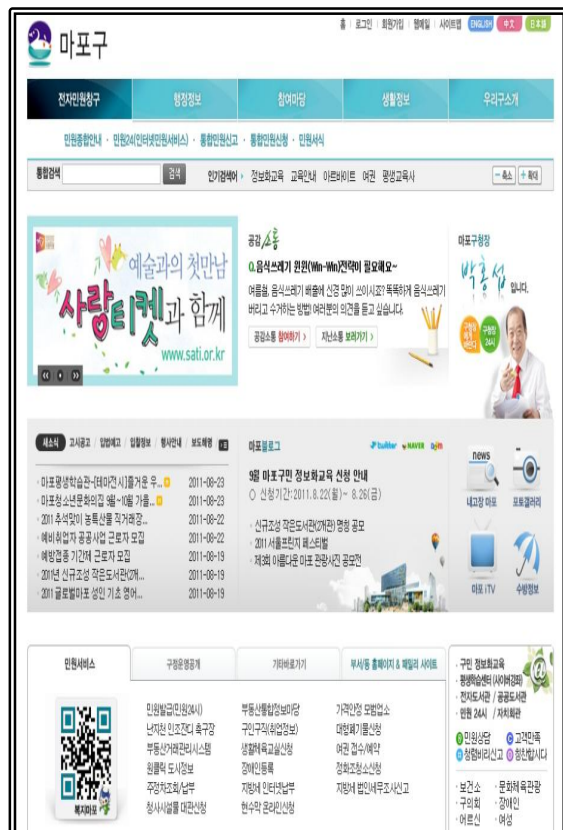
마포구

홈 | 로그인 | 회원가입 | 웹메일 | 사이트맵 ENGLISH 中文 日本語

전자민원청구 행정정보 참여마당 생활정보 우리구소개

민원종합안내 · 민원24(인터넷민원서비스) · 통합민원신고 · 통합민원신청 · 민원서식

통합검색 검색 인기검색어 정보화교육 교육안내 아르바이트 여권 평생교육사 축소 확대

예술과의 첫만남 사랑티켓과 함께 www.sati.or.kr

공감소통
Q.음식쓰레기 윈윈(Win-Win)전략이 필요해요~
여름철, 음식쓰레기 배출에 신경 많이 쓰이시죠? 똑똑하게 음식쓰레기 버리고 수거하는 방법 여러분의 의견을 듣고 싶습니다.
공감소통 참여하기 › 지난소통 보러가기 ›

마포구청장 박홍섭 입니다.

새소식 고시공고 입법예고 입찰정보 행사안내 보도자료

· 마포평생학습관-[테마전시]즐거운 우... 2011-08-23
· 마포청소년문화의집 9월~10월 가틀... 2011-08-23
· 2011 추석맞이 농특산물 직거래장... 2011-08-22
· 예비취업자 공공사업 근로자 모집 2011-08-22
· 예방접종 기간제 근로자 모집 2011-08-19
· 2011년 신규조성 작은도서관(2개... 2011-08-19
· 2011 글로벌마포 성인 기초 영어... 2011-08-19

마포블로그 twitter NAVER
9월 마포구민 정보화교육 신청 안내
○ 신청기간: 2011.8.22(월) ~ 8.26(금)
· 신규조성 작은도서관(2개관) 명칭 공모
· 2011 서울프린지 페스티벌
· 제3회 아름다운 마포 관광사진 공모전

news 내고장 마포 포토갤러리 마포 iTV 수방정보

민원서비스 구정운영공개 기타바로가기 부서/동 홈페이지 & 패밀리 사이트

복지마포

민원발급(민원24시) 부동산통합정보마당 가격안정 모범업소
난자한 인조잔디 축구장 구인구직(취업정보) 대형폐기물신청
부동산거래관리시스템 생활체육교실신청 여권 접수/예약
원룸텔 도시정보 장애인등록 정화조청소신청
주정차조회/납부 지방세 인터넷납부 지방세 법인세무조사신고
청사시설물 대관신청 현수막 온라인신청

· 구민 정보화교육
· 평생학습센터 (사이버강좌)
· 전자도서관 / 공공도서관
· 민원 24시 / 자치회관
민원상담 고객만족
청렴비리신고 칭찬합시다
· 보건소 · 문화체육관광
· 구의회 · 장애인
· 어르신 · 여성